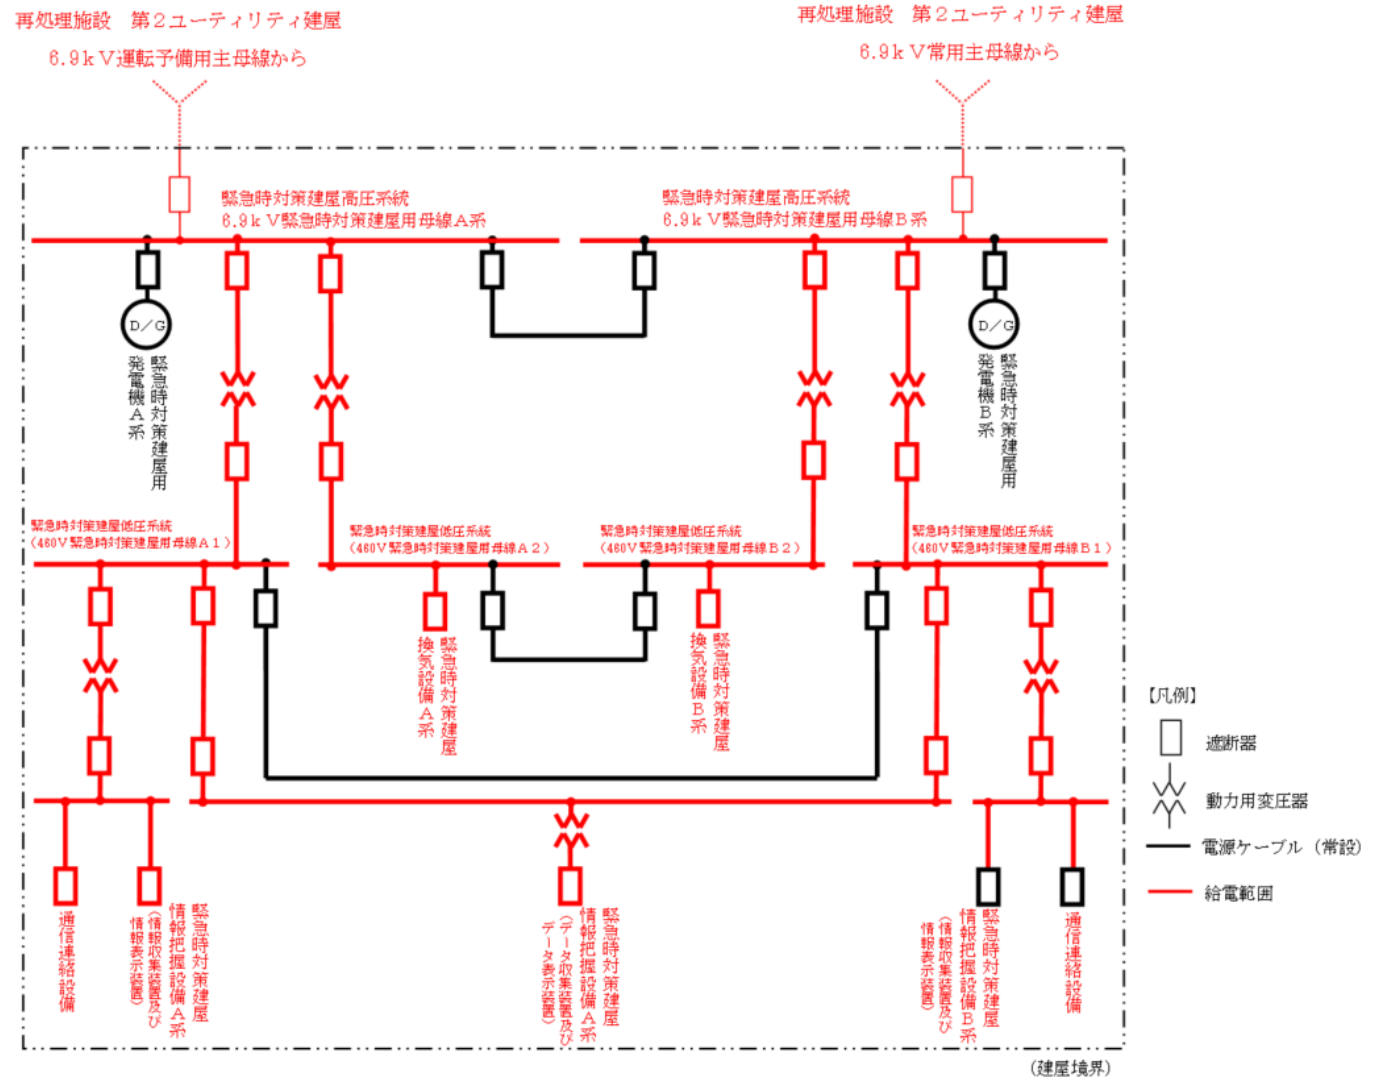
再処理施設　第２ユーティリティ建屋
6.9ｋＶ運転予備用主母線から

再処理施設　第２ユーティリティ建屋
6.9ｋＶ常用主母線から

緊急時対策建屋高圧系統
6.9ｋＶ緊急時対策建屋用母線Ａ系

緊急時対策建屋高圧系統
6.9ｋＶ緊急時対策建屋用母線Ｂ系

Ｄ／Ｇ
緊急時対策建屋用発電機Ａ系

Ｄ／Ｇ
緊急時対策建屋用発電機Ｂ系

緊急時対策建屋低圧系統
（460Ｖ緊急時対策建屋用母線Ａ１）

緊急時対策建屋低圧系統
（460Ｖ緊急時対策建屋用母線Ａ２）

緊急時対策建屋低圧系統
（460Ｖ緊急時対策建屋用母線Ｂ２）

緊急時対策建屋低圧系統
（460Ｖ緊急時対策建屋用母線Ｂ１）

緊急時対策建屋換気設備Ａ系

緊急時対策建屋換気設備Ｂ系

通信連絡設備

緊急時対策建屋情報把握設備Ａ系（情報収集装置及び情報表示装置）

緊急時対策建屋情報把握設備Ａ系（データ収集装置及びデータ表示装置）

緊急時対策建屋情報把握設備Ｂ系（情報収集装置及び情報表示装置）

通信連絡設備

【凡例】
遮断器
動力用変圧器
電源ケーブル（常設）
給電範囲

（建屋境界）